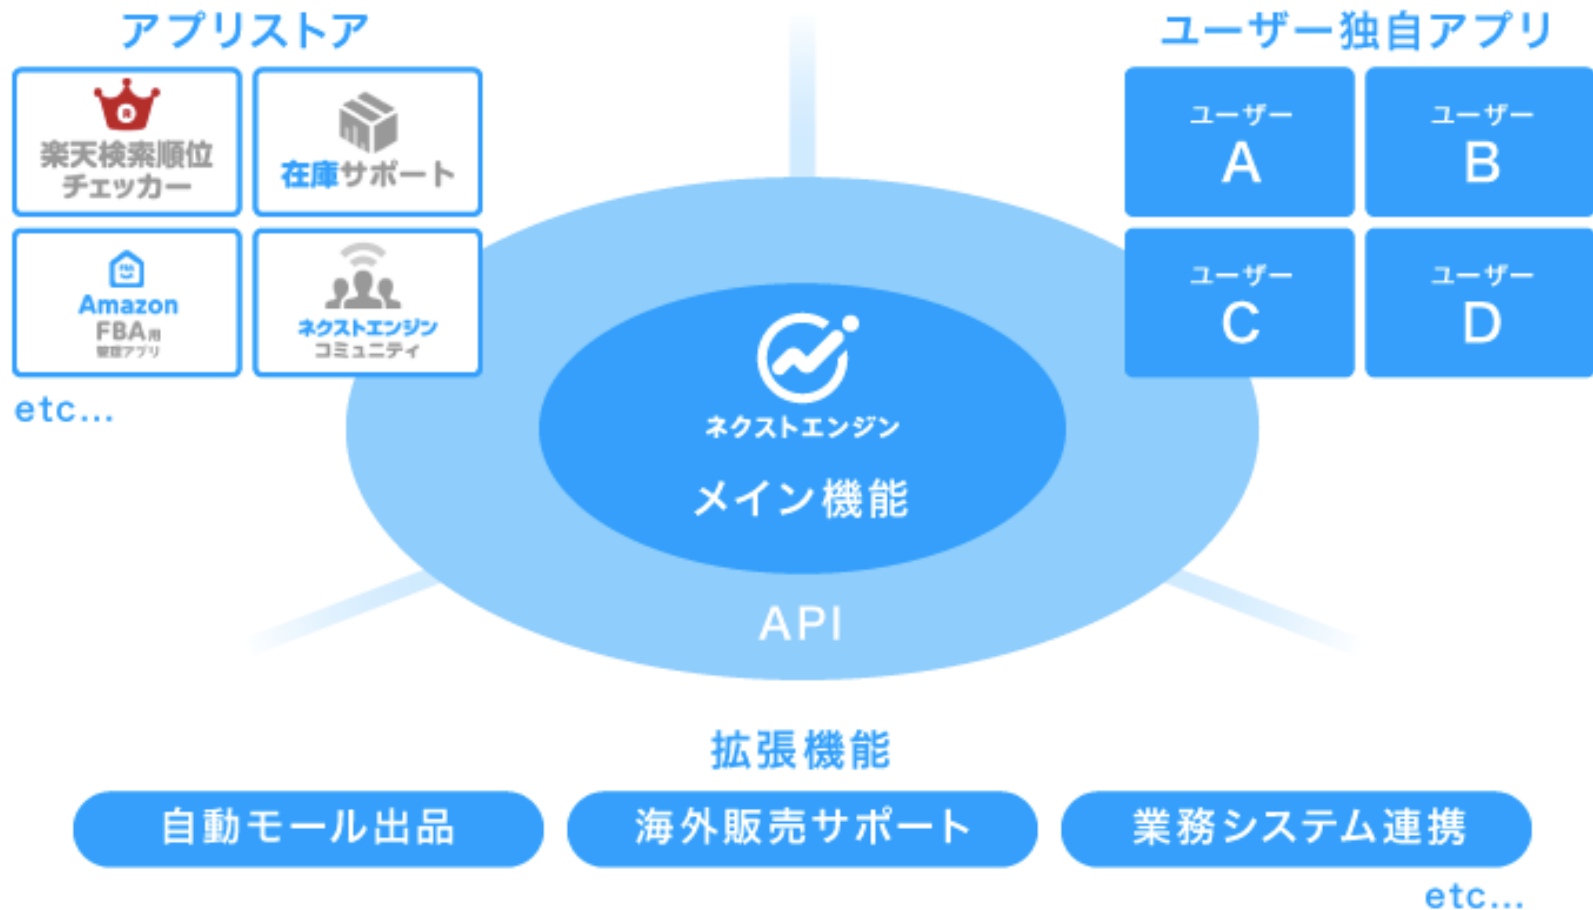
アプリストア

楽天検索順位チェッカー

在庫サポート

Amazon FBA用 管理アプリ

ネクストエンジン コミュニティ

etc...

ユーザー独自アプリ

ユーザー A

ユーザー B

ユーザー C

ユーザー D

ネクストエンジン

メイン機能

API

拡張機能

自動モール出品

海外販売サポート

業務システム連携

etc...